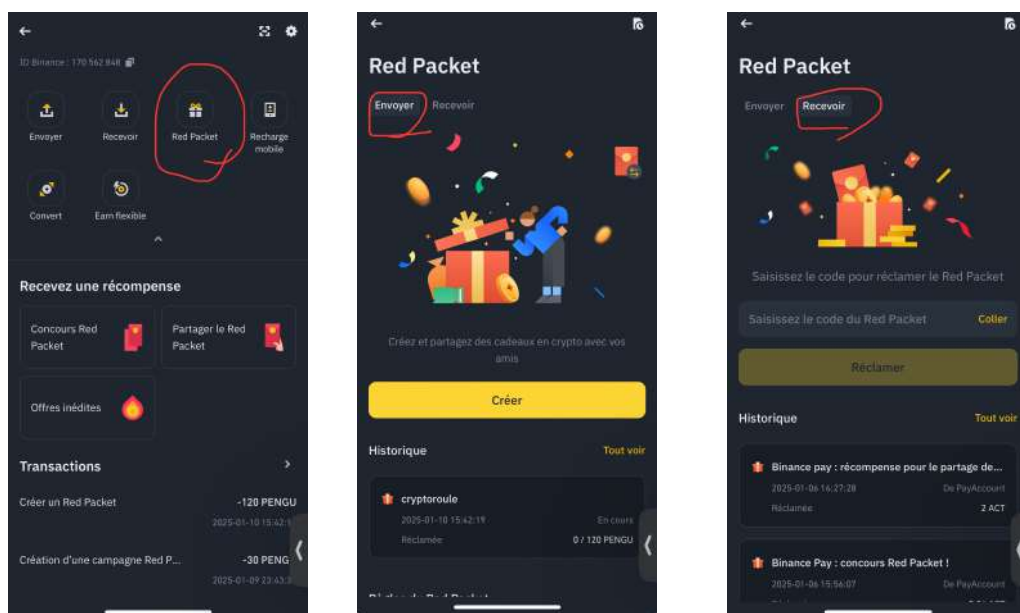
ID Binance : 170 562 848

Envoyer
Recevoir
Red Packet
Recharge mobile
Convert
Earn flexible

Recevez une récompense

Concours Red Packet
Partager le Red Packet
Offres inédites

Transactions

Créer un Red Packet
-120 PENGU
2025-01-10 15:42:1

Création d'une campagne Red P...
-30 PENG
2025-01-09 22:43:

Red Packet

Envoyer
Recevoir

Créez et partagez des cadeaux en crypto avec vos amis

Créer

Historique
Tout voir

cryptoroule
2025-01-10 15:42:19
En cours
Réclamée
0 / 120 PENGU

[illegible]

Red Packet

Envoyer
Recevoir

Saisissez le code pour réclamer le Red Packet

Saisissez le code du Red Packet
Coller

Réclamer

Historique
Tout voir

Binance pay : récompense pour le partage de...
2025-01-06 16:27:28
De PayAccount
Réclamée
2 ACT

Binance Pay : concours Red Packet !
2025-01-06 15:56:07
De PayAccount